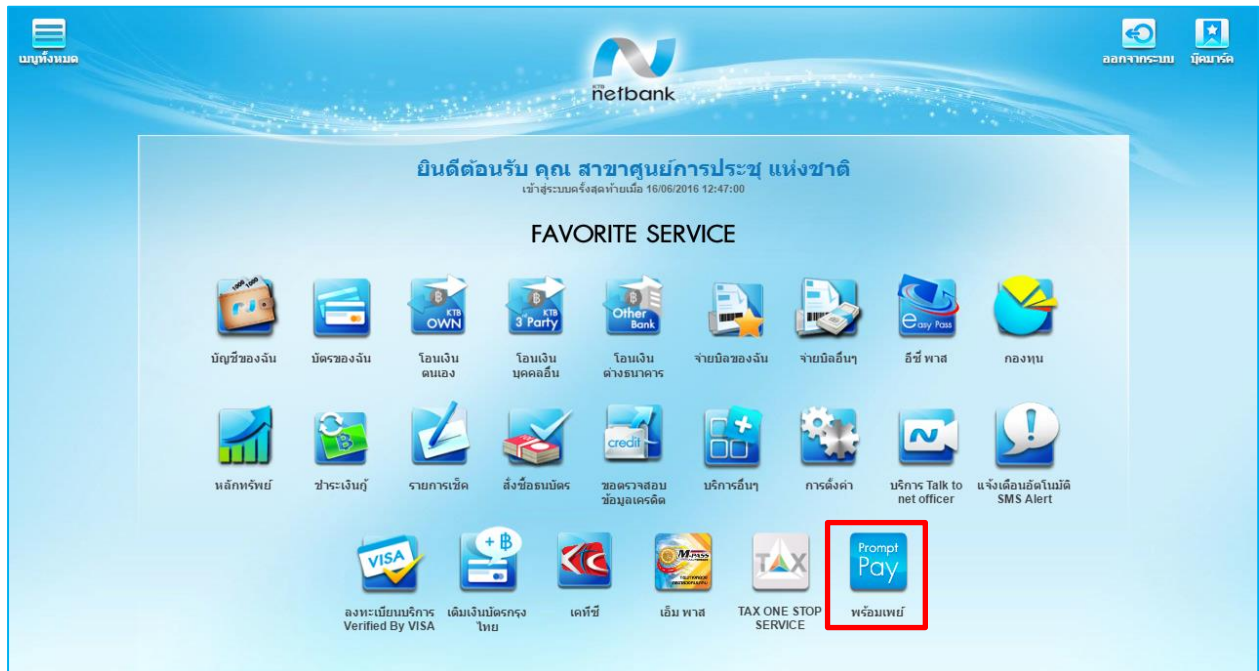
บัญชีทั้งหมด

KTB netbank

ออกจากระบบ บุ๊คมาร์ค

ยินดีต้อนรับ คุณ สาขาศูนย์การประชุ แห่งชาติ
เข้าสู่ระบบครั้งสุดท้ายเมื่อ 16/06/2016 12:47:00

FAVORITE SERVICE

บัญชีของฉัน
บัตรของฉัน
KTB OWN
โอนเงิน ตนเอง
KTB 3rd Party
โอนเงิน บุคคลอื่น
Other Bank
โอนเงิน ต่างธนาคาร
จ่ายบิลของฉัน
จ่ายบิลอื่นๆ
Easy Pass
อีซี่ พาส
กองทุน

หลักทรัพย์
ชำระเงินกู้
รายการเช็ค
สั่งซื้อธนบัตร
credit
ขอตรวจสอบ ข้อมูลเครดิต
บริการอื่นๆ
การตั้งค่า
บริการ Talk to net officer
แจ้งเตือนอัตโนมัติ SMS Alert

VISA
ลงทะเบียนบริการ Verified By VISA
+ ฿
เติมเงินบัตรกรุงไทย
เคทีซี
M-PASS
เอ็ม พาส
TAX
TAX ONE STOP SERVICE
Prompt Pay
พร้อมเพย์